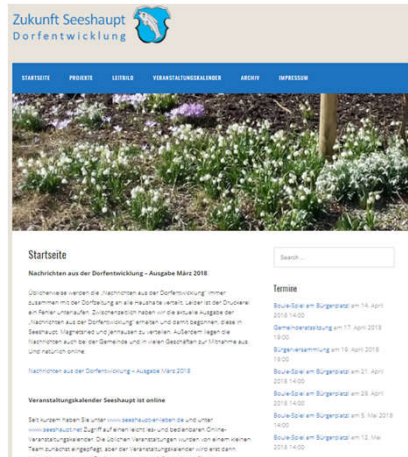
Zukunft Seeshaupt
Dorfentwicklung

STARTSEITE PROJEKTE LEITBILD VERANSTALTUNGSKALENDER ARCHIV IMPRESSUM

Startseite

Nachrichten aus der Dorfentwicklung – Ausgabe März 2018

Üblicherweise werden die „Nachrichten aus der Dorfentwicklung" immer zusammen mit der Dorfzeitung an alle Haushalte verteilt. Leider ist der Druckerei ein Fehler unterlaufen. Zwischenzeitlich haben wir die aktuelle Ausgabe der „Nachrichten aus der Dorfentwicklung" erhalten und damit begonnen, diese in Seeshaupt, Magnetsried und Jenhausen zu verteilen. Außerdem liegen die Nachrichten aus bei der Gemeinde und in vielen Geschäften zur Mitnahme aus. Und natürlich online:

Nachrichten aus der Dorfentwicklung – Ausgabe März 2018

Veranstaltungskalender Seeshaupt ist online

Seit kurzem haben Sie unter www.seeshaupt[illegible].de und unter www.seeshaupt.net Zugriff auf einen leicht ein- und bedienbaren Online-Veranstaltungskalender. Die üblichen Veranstaltungen wurden von einem kleinen Team zunächst eingepflegt, aber der Veranstaltungskalender wird erst dann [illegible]

Suche ...

Termine

Boule-Spiel am Bürgerplatz am 14. April 2018 14:00
Gemeinderatssitzung am 17. April 2018 19:00
Bürgerversammlung am 19. April 2018 19:00
Boule-Spiel am Bürgerplatz am 21. April 2018 14:00
Boule-Spiel am Bürgerplatz am 28. April 2018 14:00
Boule-Spiel am Bürgerplatz am 5. Mai 2018 14:00
Boule-Spiel am Bürgerplatz am 12. Mai 2018 14:00